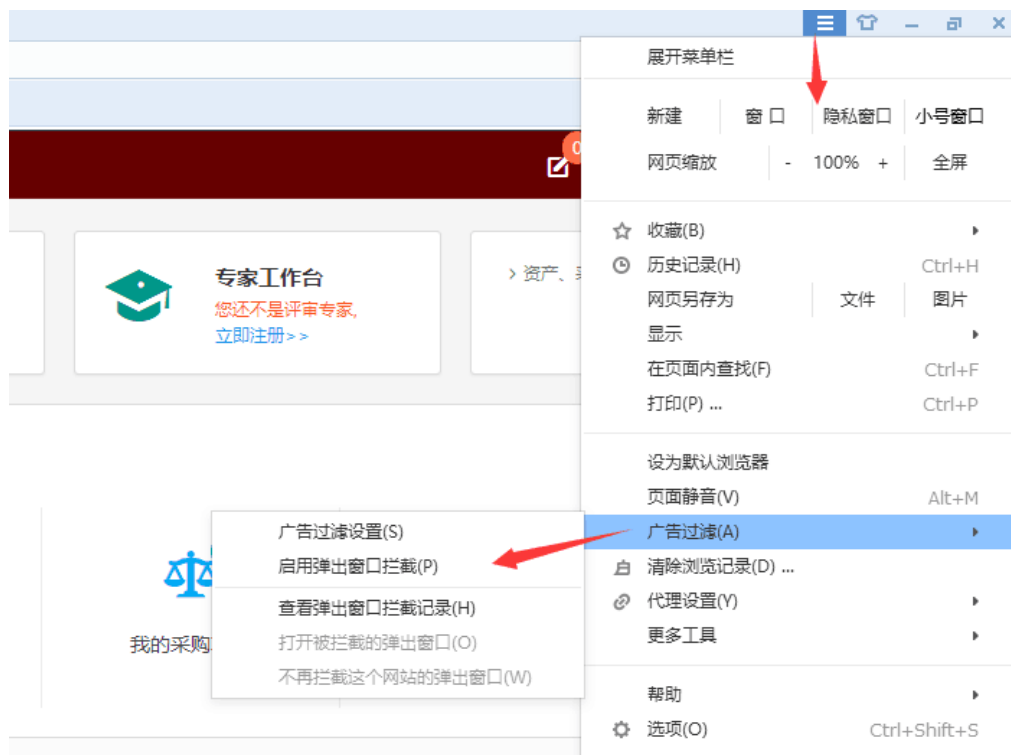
0

专家工作台
您还不是评审专家，
立即注册>>

> 资产、

我的采购

展开菜单栏

新建 | 窗口 | 隐私窗口 | 小号窗口
网页缩放 | - 100% + | 全屏

收藏(B)
历史记录(H) Ctrl+H
网页另存为 | 文件 | 图片
显示
在页面内查找(F) Ctrl+F
打印(P) ... Ctrl+P

设为默认浏览器
页面静音(V) Alt+M
广告过滤(A)
清除浏览记录(D) ...
代理设置(Y)
更多工具

帮助
选项(O) Ctrl+Shift+S

广告过滤设置(S)
启用弹出窗口拦截(P)
查看弹出窗口拦截记录(H)
打开被拦截的弹出窗口(O)
不再拦截这个网站的弹出窗口(W)